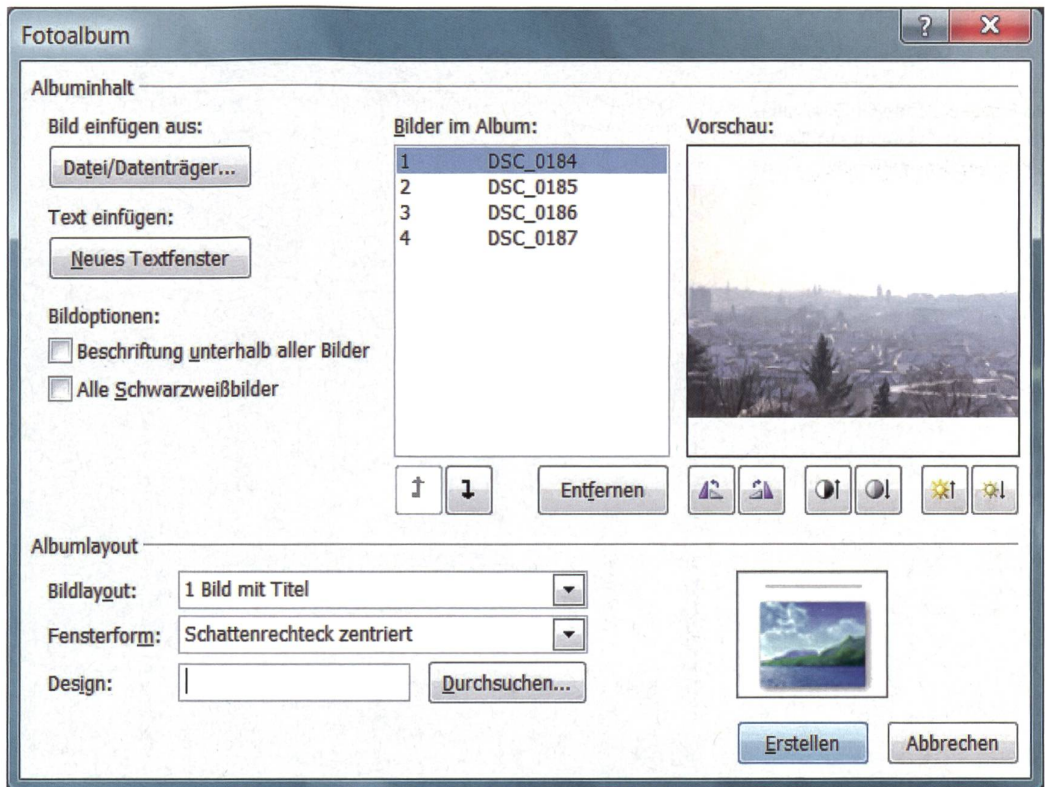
Fotoalbum

?
X

Albuminhalt

Bild einfügen aus:

Datei/Datenträger...

Text einfügen:

Neues Textfenster

Bildoptionen:

Beschriftung unterhalb aller Bilder

Alle Schwarzweißbilder

Bilder im Album:

| | |
|---|---|
| 1 | DSC_0184 |
| 2 | DSC_0185 |
| 3 | DSC_0186 |
| 4 | DSC_0187 |

Vorschau:

Entfernen

Albumlayout

Bildlayout: 1 Bild mit Titel

Fensterform: Schattenrechteck zentriert

Design:

Durchsuchen...

Erstellen

Abbrechen